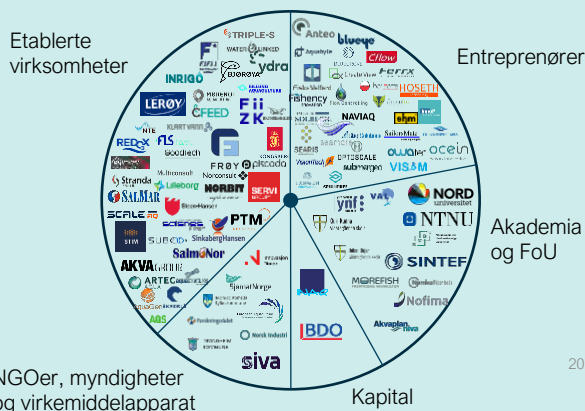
Etablerte virksomheter

Entreprenører

Akademia og FoU

Kapital

NGOer, myndigheter og virkemiddelapparat

20

TRIPLE-S
WATERLINKED
ydra
BJOROYA
INRIGO
LERØY
CFEED
Fii
ZK
KLARTVANN
NTE
REDOX
FLS
Goodtech
Stranda
Lilleborg
SALMAR
SCALE AQ
FRØY
pkcoda
Norconsult
NORBIT
SERVI
SalmoNor
SinkabergHansen
PTM
AKVA
ARTEC
ABS
Siva
Norsk Industri
Anteo
blueye
Aquabyte
Cflow
FERRX
HOSETI
ohm
Fishency
NAVIAQ
SEABIS
OPTOSCALE
submergen
SalmonMatic
ocein
VISSIM
NORD universitet
NTNU
SINTEF
MOREFISH
Nofima
Akvaplan niva
BDO